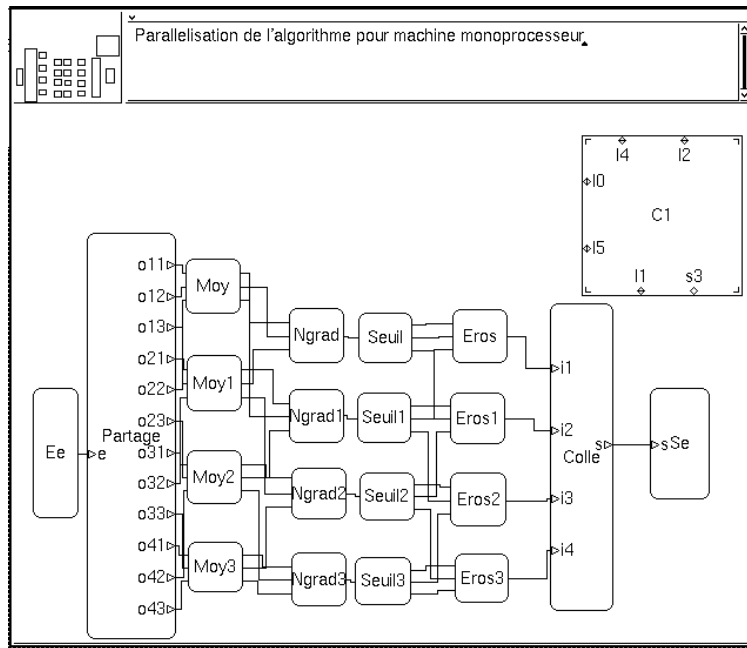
Parallelisation de l'algorithme pour machine monoprocesseur

I4 I2
I0
C1
I5
I1 s3

Ee
e
Partage
o11
o12
o13
o21
o22
o23
o31
o32
o33
o41
o42
o43

Moy
Moy1
Moy2
Moy3

Ngrad
Ngrad1
Ngrad2
Ngrad3

Seuil
Seuil1
Seuil2
Seuil3

Eros
Eros1
Eros2
Eros3

i1
i2
i3
i4
Colle
s

s
Se